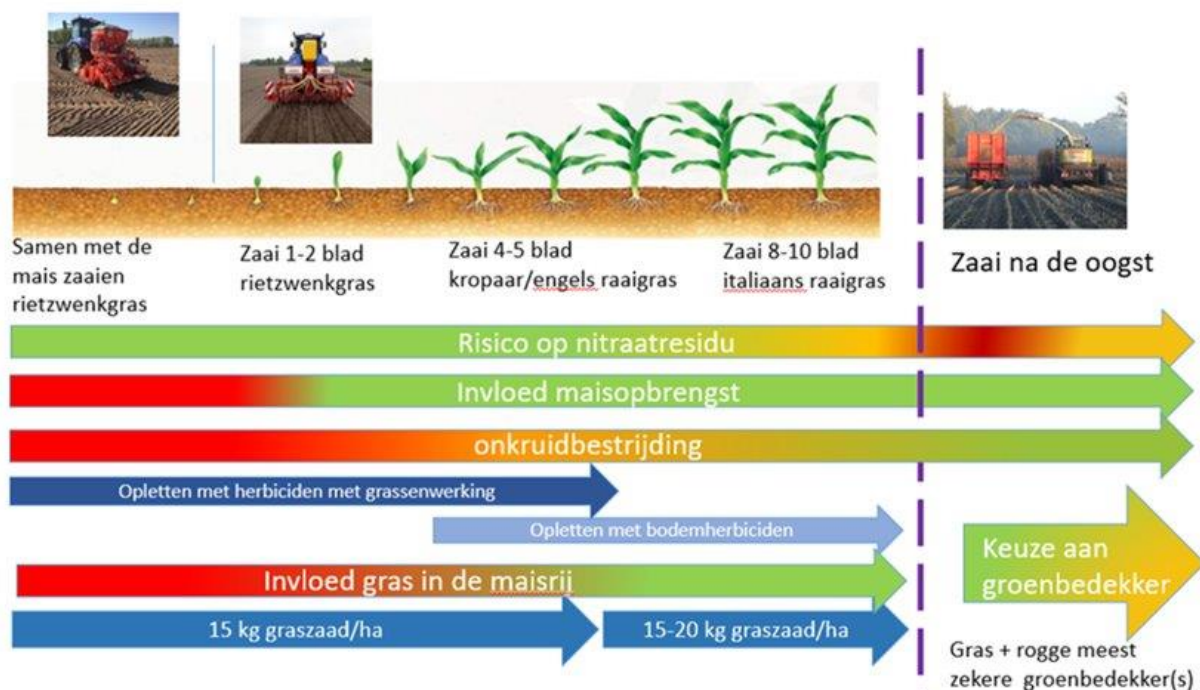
Samen met de mais zaaien rietzwenkgras

Zaai 1-2 blad rietzwenkgras

Zaai 4-5 blad kropaar/engels raaigras

Zaai 8-10 blad italiaans raaigras

Zaai na de oogst

Risico op nitraatresidu

Invloed maisopbrengst

onkruidbestrijding

Opletten met herbiciden met grassenwerking

Opletten met bodemherbiciden

Keuze aan groenbedekker

Invloed gras in de maisrij

15 kg graszaad/ha

15-20 kg graszaad/ha

Gras + rogge meest zekere groenbedekker(s)